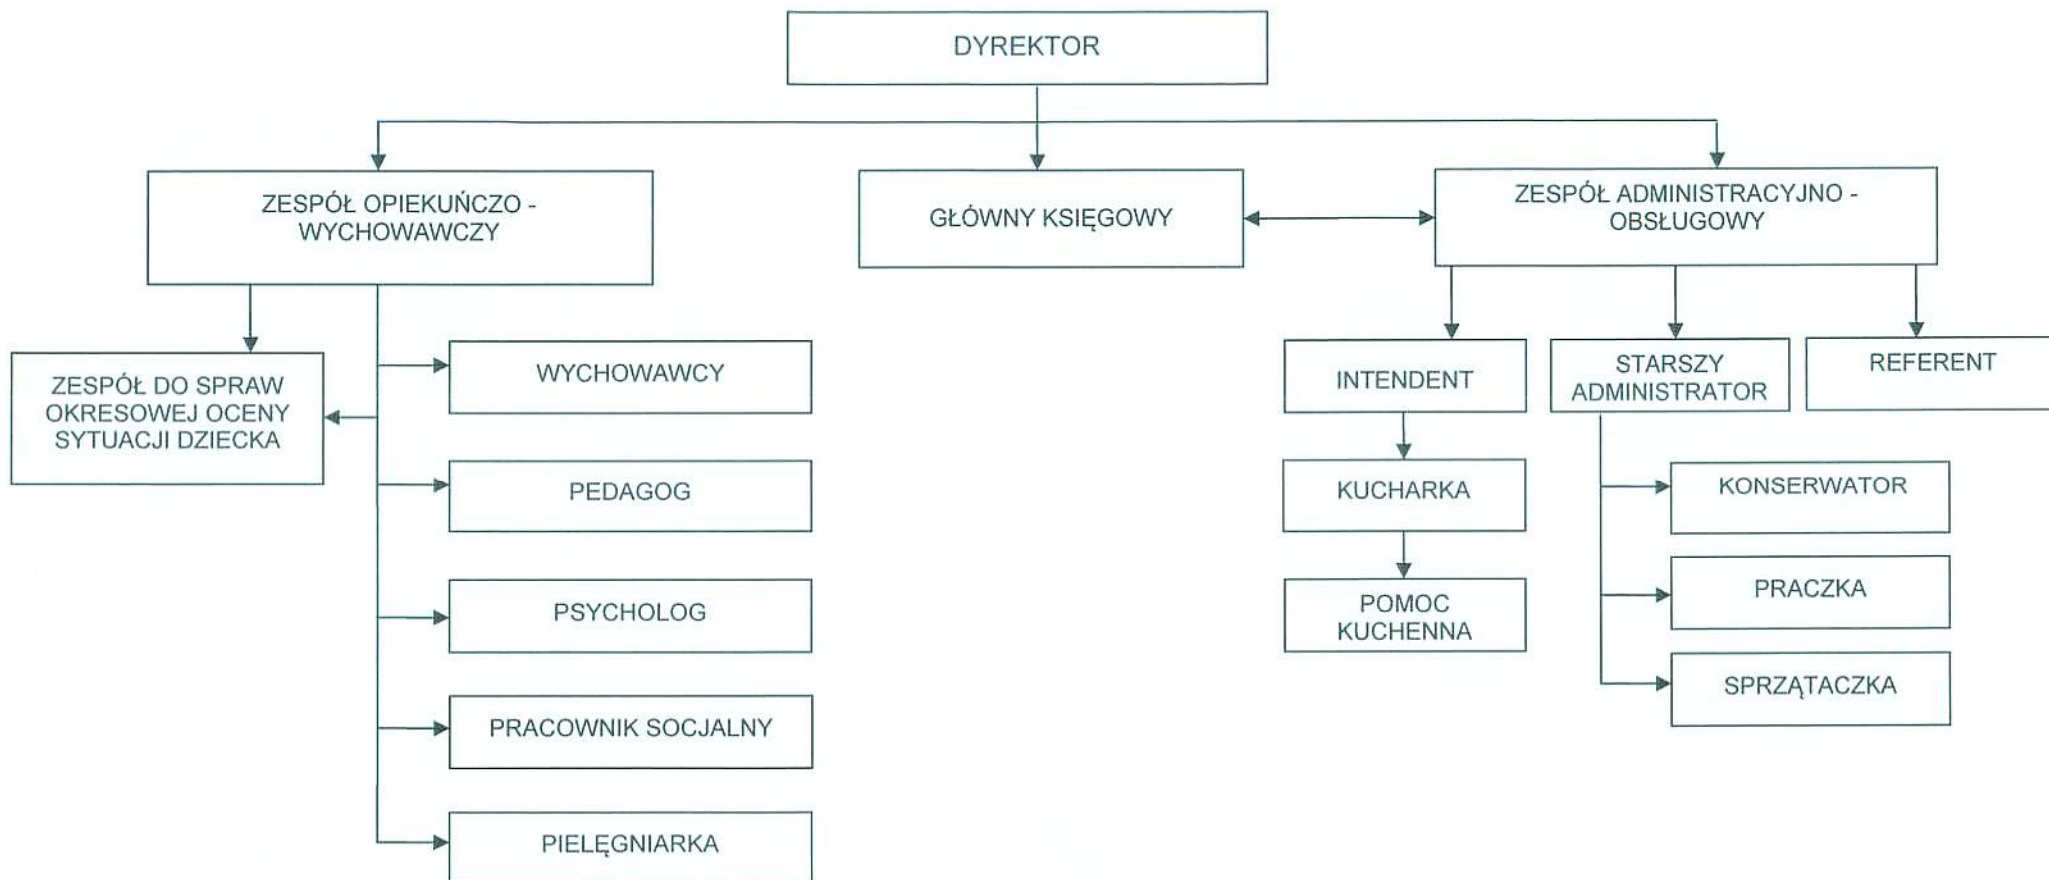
DYREKTOR

ZESPÓŁ OPIEKUŃCZO - WYCHOWAWCZY

GŁÓWNY KSIĘGOWY

ZESPÓŁ ADMINISTRACYJNO - OBSŁUGOWY

ZESPÓŁ DO SPRAW OKRESOWEJ OCENY SYTUACJI DZIECKA

WYCHOWAWCY

PEDAGOG

PSYCHOLOG

PRACOWNIK SOCJALNY

PIELĘGNIARKA

INTENDENT

KUCHARKA

POMOC KUCHENNA

STARSZY ADMINISTRATOR

KONSERWATOR

PRACZKA

SPRZĄTACZKA

REFERENT